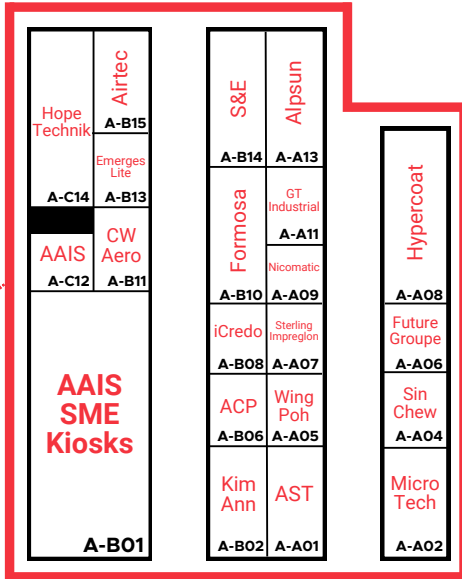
Hope Technik
A-C14

Airtec
A-B15

Emerges Lite
A-B13

AAIS
A-C12

CW Aero
A-B11

AAIS SME Kiosks
A-B01

S&E
A-B14

Alpsun
A-A13

Formosa
A-B10

GT Industrial
A-A11

Nicomatic
A-A09

iCredo
A-B08

Sterling Impreglon
A-A07

ACP
A-B06

Wing Poh
A-A05

Kim Ann
A-B02

AST
A-A01

Hypercoat
A-A08

Future Groupe
A-A06

Sin Chew
A-A04

Micro Tech
A-A02